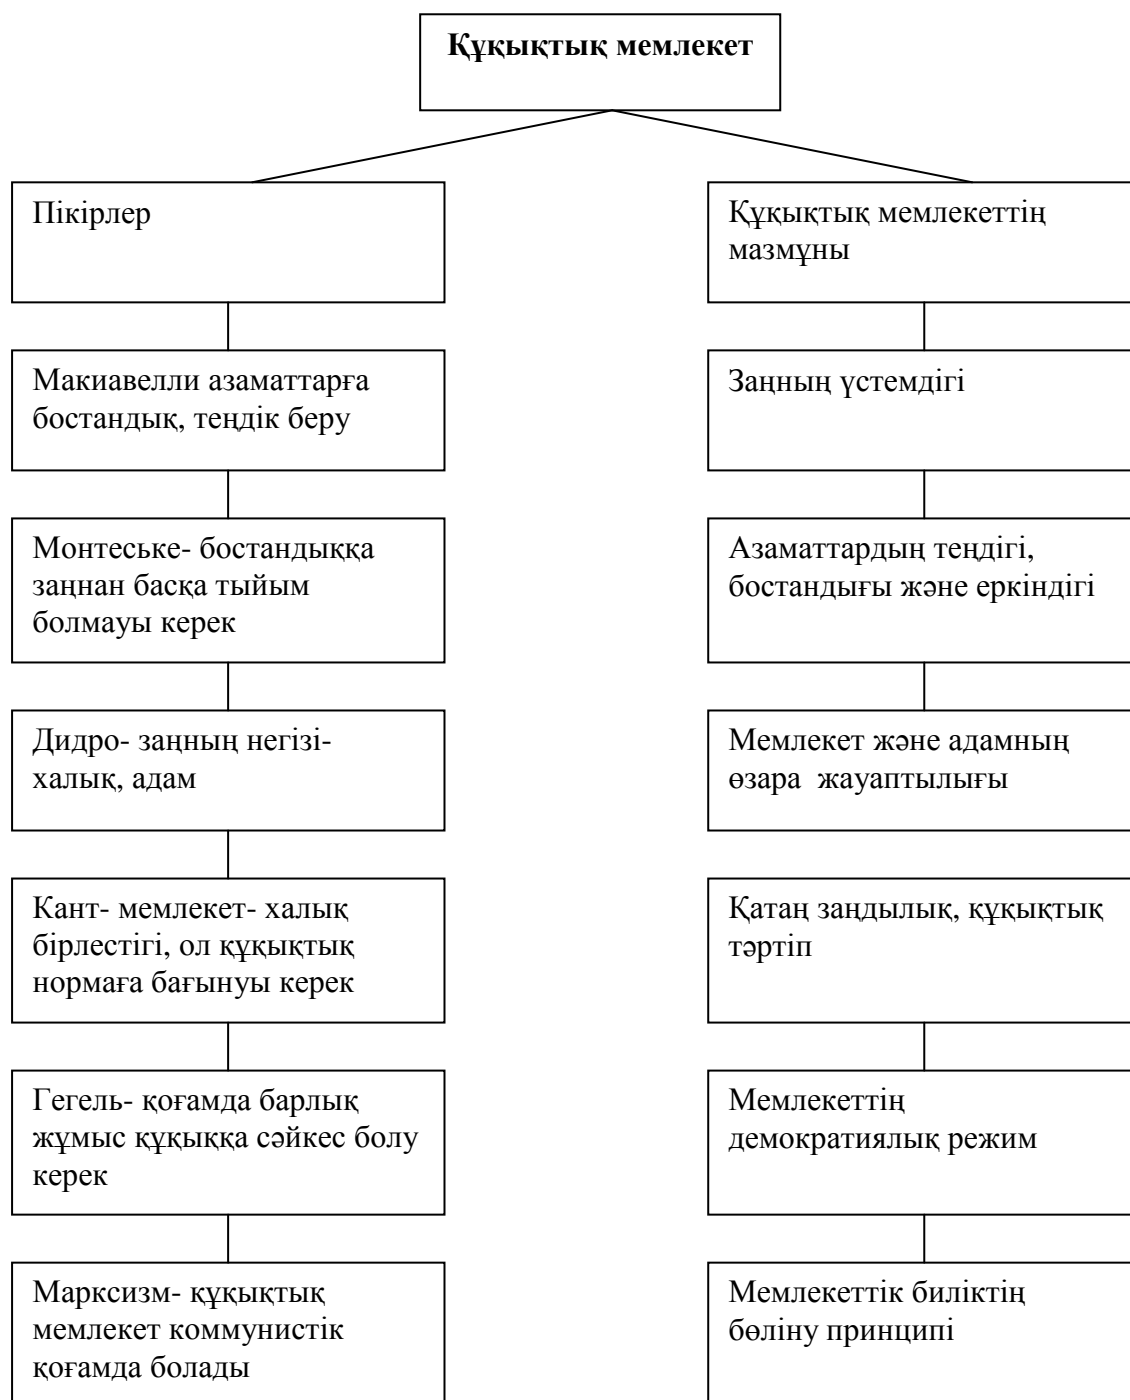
Құқықтық мемлекет

Пікірлер

Макиавелли азаматтарға бостандық, теңдік беру

Монтеське- бостандыққа заңнан басқа тыйым болмауы керек

Дидро- заңның негізі- халық, адам

Кант- мемлекет- халық бірлестігі, ол құқықтық нормаға бағынуы керек

Гегель- қоғамда барлық жұмыс құқыққа сәйкес болу керек

Марксизм- құқықтық мемлекет коммунистік қоғамда болады

Құқықтық мемлекеттің мазмұны

Заңның үстемдігі

Азаматтардың теңдігі, бостандығы және еркіндігі

Мемлекет және адамның өзара жауаптылығы

Қатаң заңдылық, құқықтық тәртіп

Мемлекеттің демократиялық режим

Мемлекеттік биліктің бөліну принципі